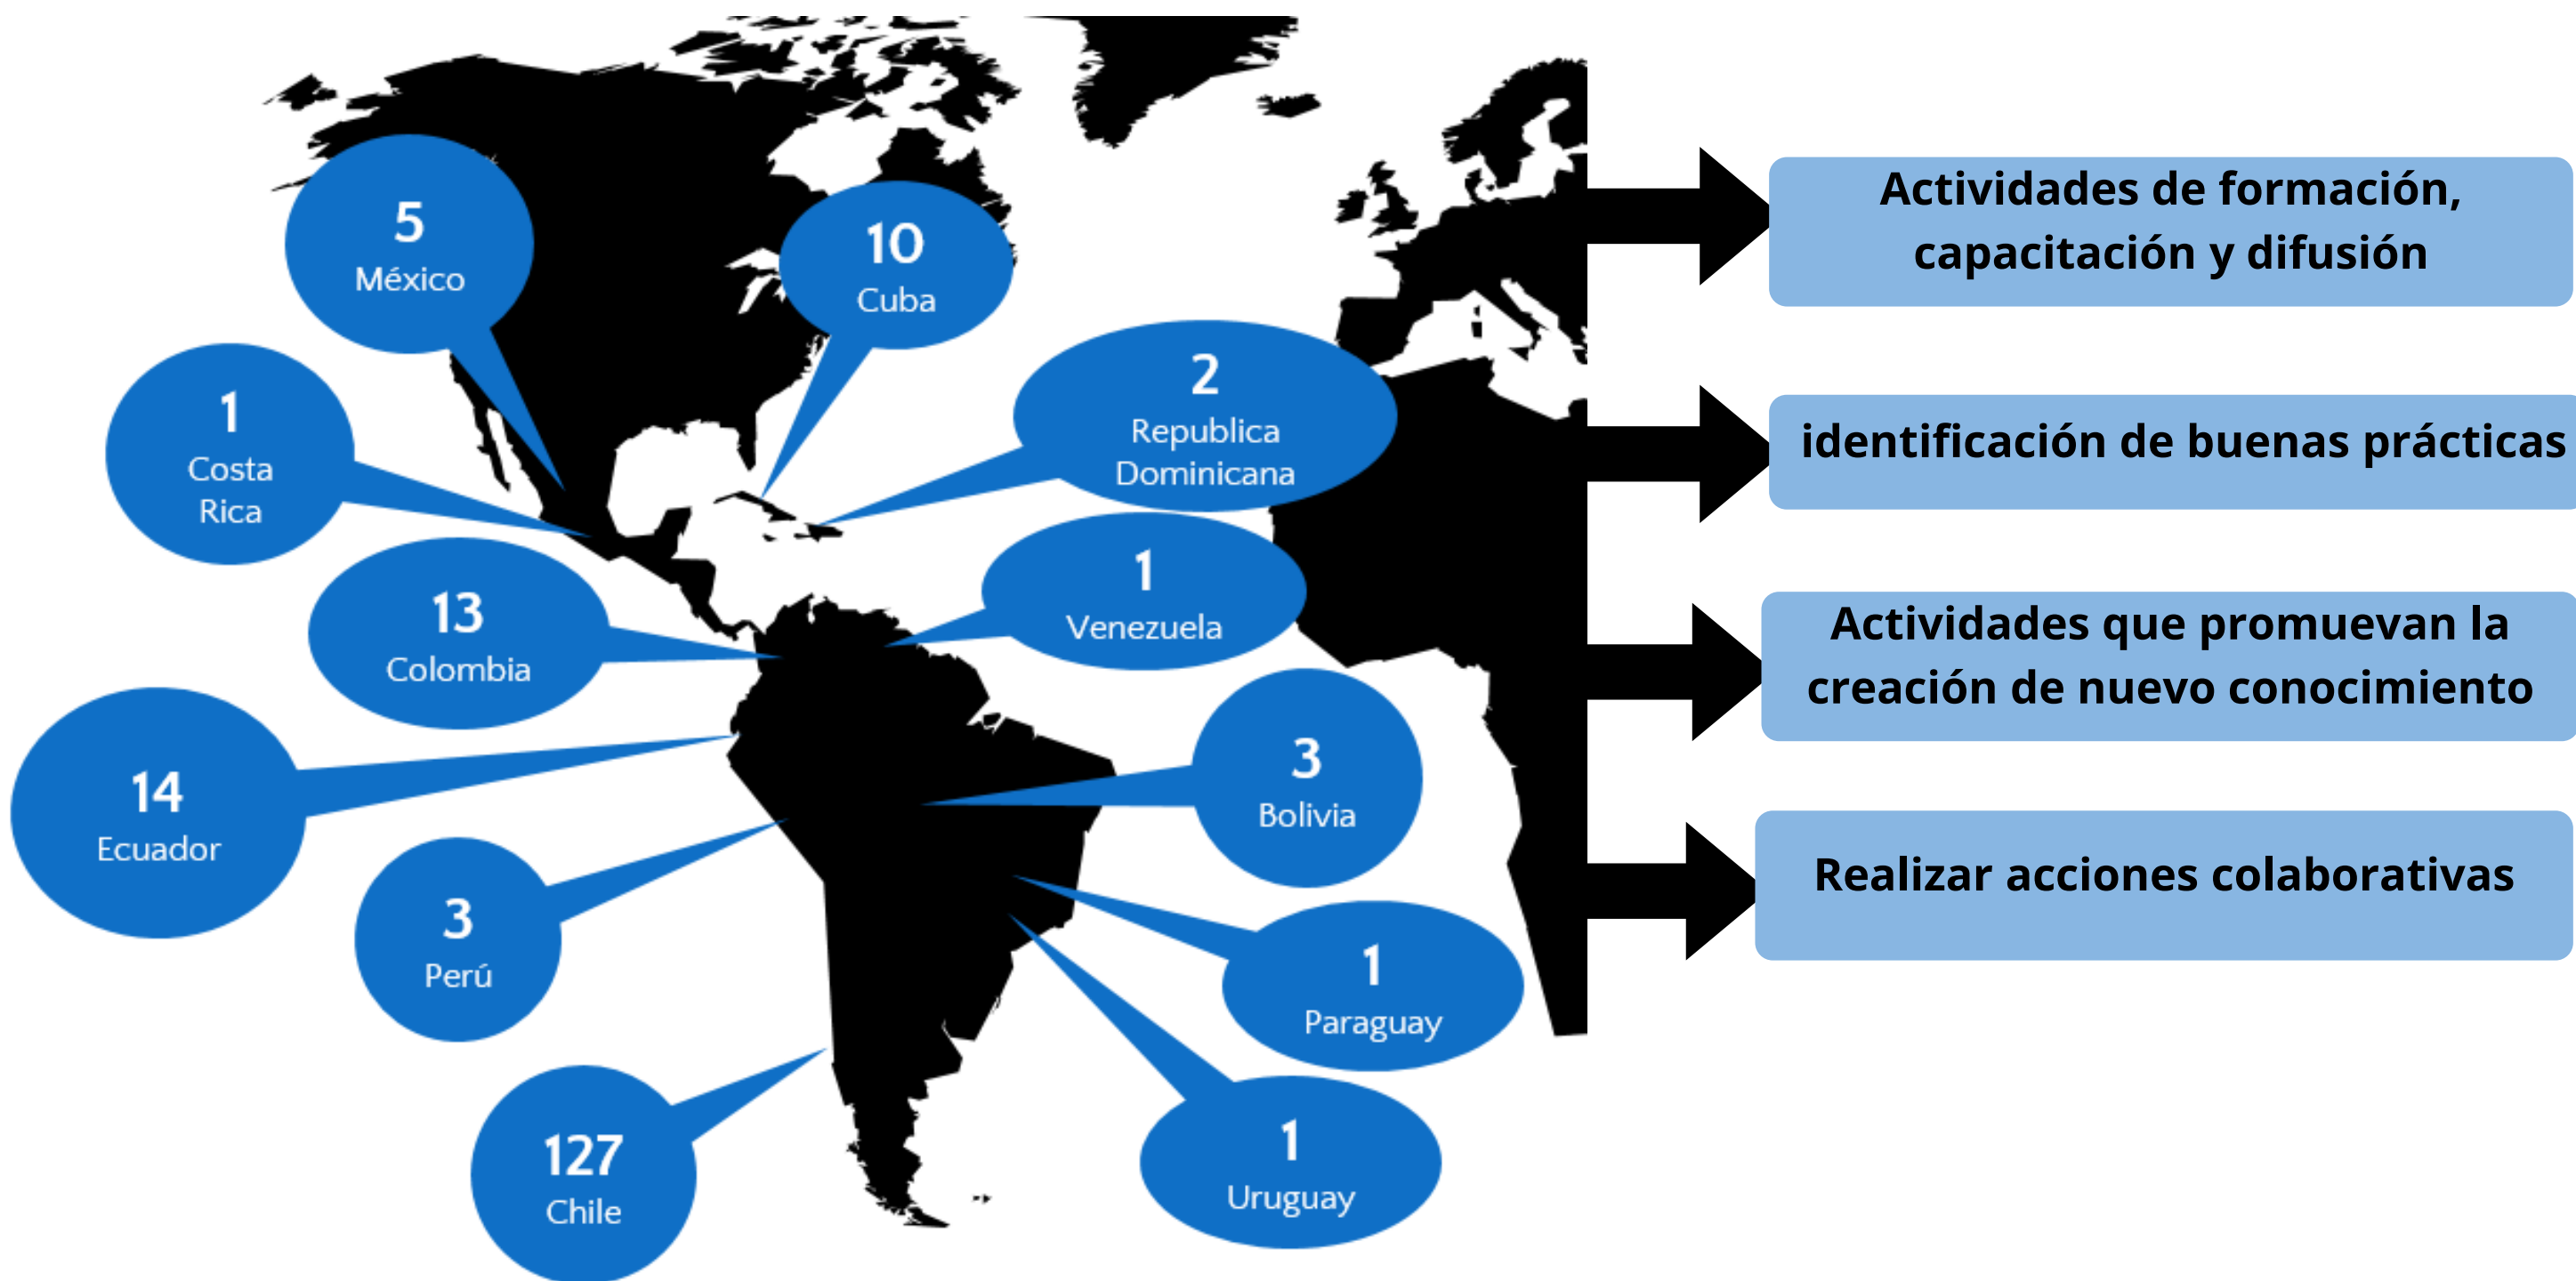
5
México

10
Cuba

1
Costa Rica

2
Republica Dominicana

13
Colombia

1
Venezuela

14
Ecuador

3
Bolivia

3
Perú

1
Paraguay

127
Chile

1
Uruguay

Actividades de formación, capacitación y difusión

identificación de buenas prácticas

Actividades que promuevan la creación de nuevo conocimiento

Realizar acciones colaborativas